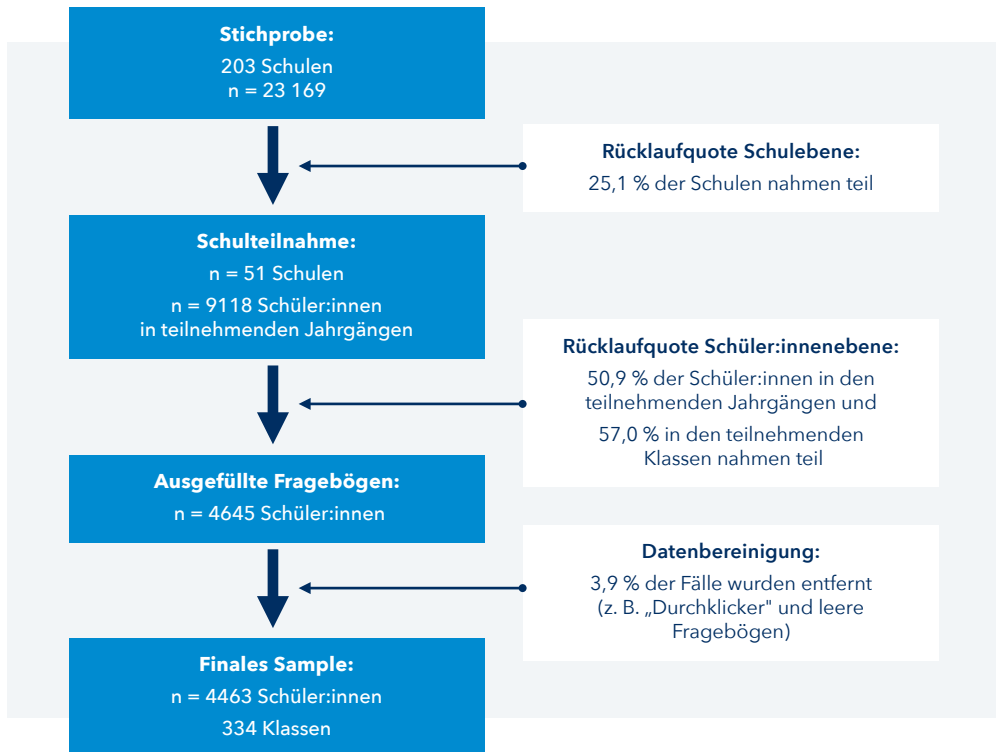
Stichprobe:
203 Schulen
n = 23 169

Rücklaufquote Schulebene:
25,1 % der Schulen nahmen teil

Schulteilnahme:
n = 51 Schulen
n = 9118 Schüler:innen in teilnehmenden Jahrgängen

Rücklaufquote Schüler:innenebene:
50,9 % der Schüler:innen in den teilnehmenden Jahrgängen und
57,0 % in den teilnehmenden Klassen nahmen teil

Ausgefüllte Fragebögen:
n = 4645 Schüler:innen

Datenbereinigung:
3,9 % der Fälle wurden entfernt (z. B. „Durchklicker" und leere Fragebögen)

Finales Sample:
n = 4463 Schüler:innen
334 Klassen